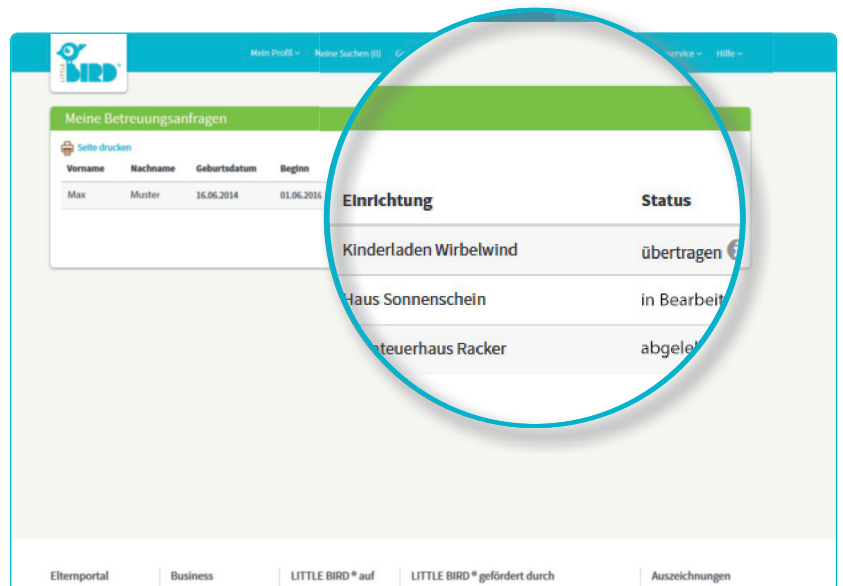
LITTLE BIRD

Mein Profil ⌄ Meine Suchen (0) G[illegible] service ⌄ Hilfe ⌄

Meine Betreuungsanfragen

Seite drucken

| Vorname | Nachname | Geburtsdatum | Beginn |
|---|---|---|---|
| Max | Muster | 16.06.2014 | 01.06.2016 |

| Einrichtung | Status |
|---|---|
| Kinderladen Wirbelwind | übertragen |
| Haus Sonnenschein | in Bearbeit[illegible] |
| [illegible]teuerhaus Racker | abgele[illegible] |

Elternportal | Business | LITTLE BIRD ® auf | LITTLE BIRD ® gefördert durch | Auszeichnungen